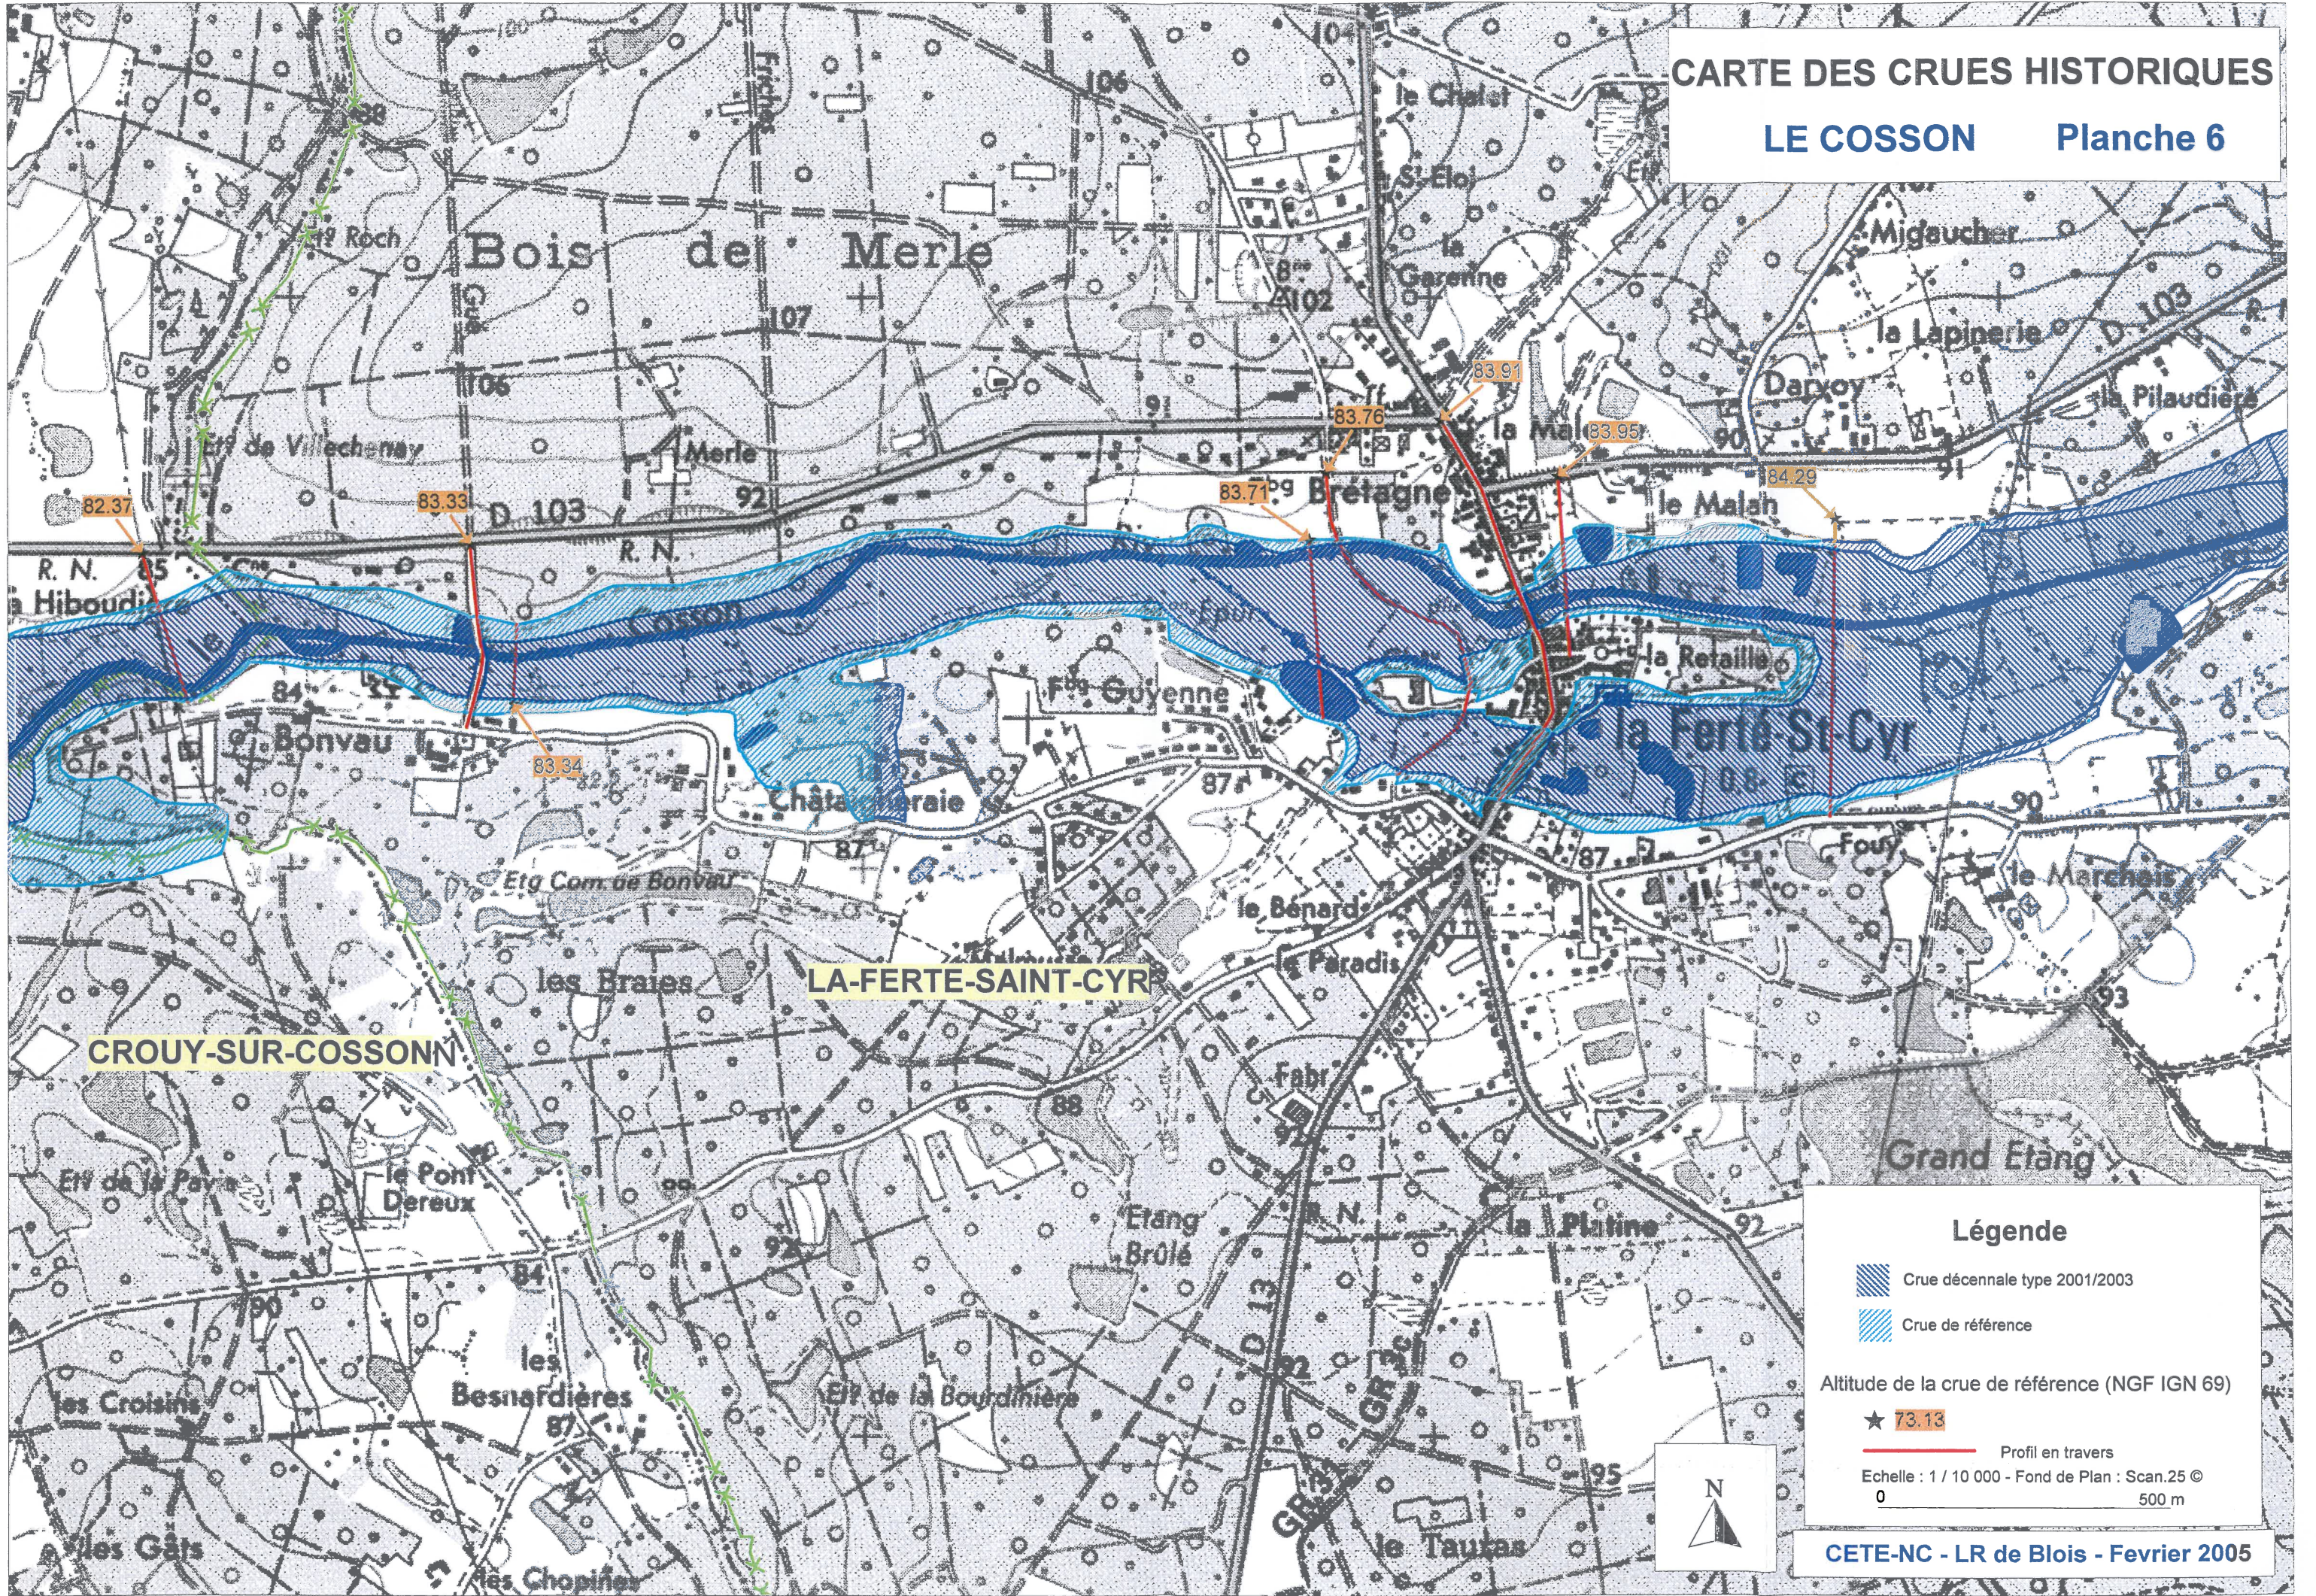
CARTE DES CRUES HISTORIQUES

LE COSSON Planche 6

Bois de Merle

106

107

102

le Chalet

St-Eloi

la Garenne

Migaucher

la Lapinerie

Darvoy

D. 103

la Piaudière

St Roch

Ets de Villechenay

Merle

92

91

90

82.37

83.33

83.76

83.91

83.95

84.29

83.71

D. 103

R. N.

R. N.

la Mal

Bretagne

le Malah

la Hiboudi

85

Cosson

la Retaille

Fme Guyenne

84

Bonvau

83.84

la Ferté-St-Cyr

Chataigneraie

87

87

90

Foury

le Marchais

Etg Com. de Bonvau

le Bénard

le Paradis

les Braies

LA-FERTE-SAINT-CYR

CROUY-SUR-COSSON

88

Fabr.

Grand Etang

Ets de la Paris

le Pont Dereux

Etang Brûlé

la Platine

92

92

84

90

les Besnardières

Ets de la Bourdinière

les Croisins

les Gâts

les Chopines

le Tauras

95

D. 13

GR

Légende

Crue décennale type 2001/2003

Crue de référence

Altitude de la crue de référence (NGF IGN 69)

73.13

Profil en travers

Echelle : 1 / 10 000 - Fond de Plan : Scan.25 ©

0 500 m

N

CETE-NC - LR de Blois - Fevrier 2005